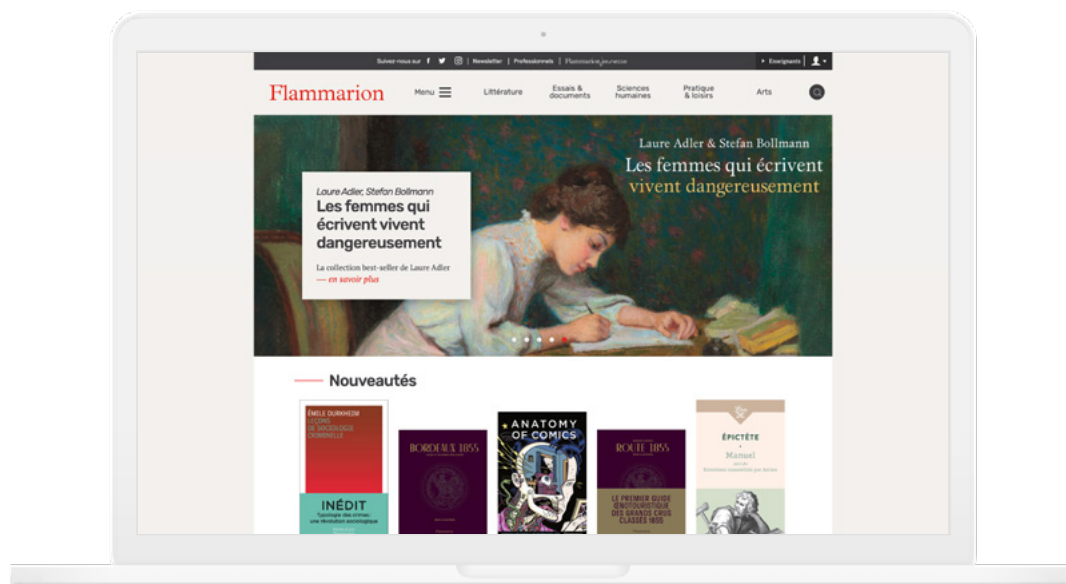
Suivez-nous sur | Newsletter | Professionnels | Flammarion jeunesse

Enseignants

Flammarion

Menu

Littérature

Essais & documents

Sciences humaines

Pratique & loisirs

Arts

Laure Adler & Stefan Bollmann

Les femmes qui écrivent vivent dangereusement

Laure Adler, Stefan Bollmann

Les femmes qui écrivent vivent dangereusement

La collection best-seller de Laure Adler

— en savoir plus

Nouveautés

ÉMILE DURKHEIM
LEÇONS DE SOCIOLOGIE CRIMINELLE

INÉDIT
Typologie des crimes : une révolution sociologique

BORDEAUX 1855

ANATOMY OF COMICS

ROUTE 1855

LE PREMIER GUIDE ŒNOTOURISTIQUE DES GRANDS CRUS CLASSÉS 1855

ÉPICTÈTE
Manuel